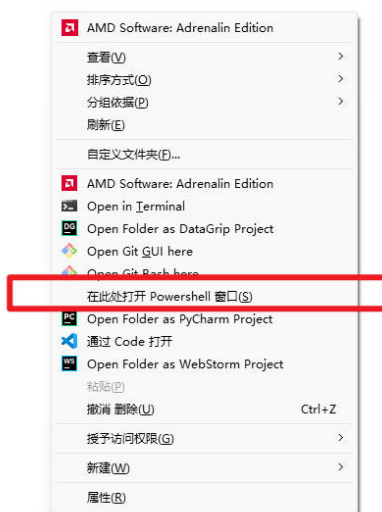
AMD Software: Adrenalin Edition
查看(V)
排序方式(O)
分组依据(P)
刷新(E)
自定义文件夹(F)...
AMD Software: Adrenalin Edition
Open in Terminal
Open Folder as DataGrip Project
Open Git GUI here
Open Git Bash here
在此处打开 Powershell 窗口(S)
Open Folder as PyCharm Project
通过 Code 打开
Open Folder as WebStorm Project
粘贴(P)
撤消 删除(U) Ctrl+Z
授予访问权限(G)
新建(W)
属性(R)